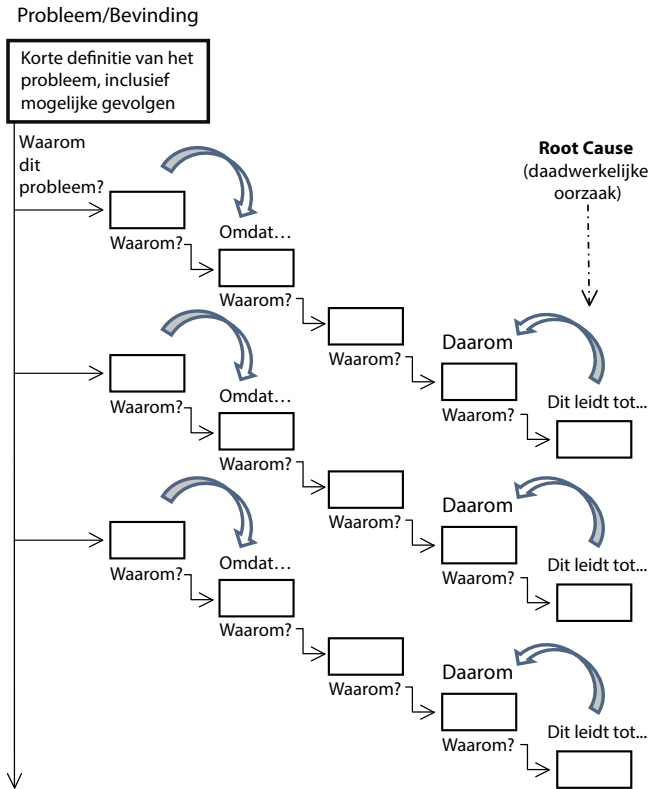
Probleem/Bevinding

Korte definitie van het probleem, inclusief mogelijke gevolgen

Waarom dit probleem?

Root Cause
(daadwerkelijke oorzaak)

Waarom?
Omdat…
Waarom?
Waarom?
Daarom
Waarom?
Dit leidt tot…

Waarom?
Omdat…
Waarom?
Waarom?
Daarom
Waarom?
Dit leidt tot…

Waarom?
Omdat…
Waarom?
Waarom?
Daarom
Waarom?
Dit leidt tot…